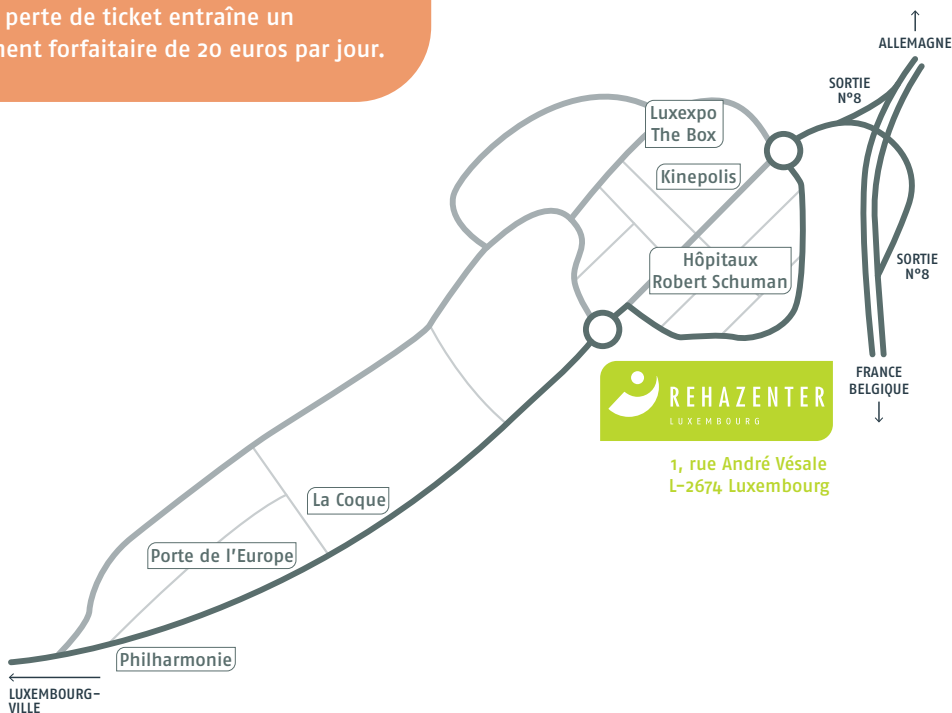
perte de ticket entraîne un
ment forfaitaire de 20 euros par jour.

↑
ALLEMAGNE

SORTIE
N°8

Luxexpo
The Box

Kinepolis

Hôpitaux
Robert Schuman

SORTIE
N°8

FRANCE
BELGIQUE
↓

REHAZENTER
LUXEMBOURG

1, rue André Vésale
L-2674 Luxembourg

La Coque

Porte de l'Europe

Philharmonie

←
LUXEMBOURG-
VILLE